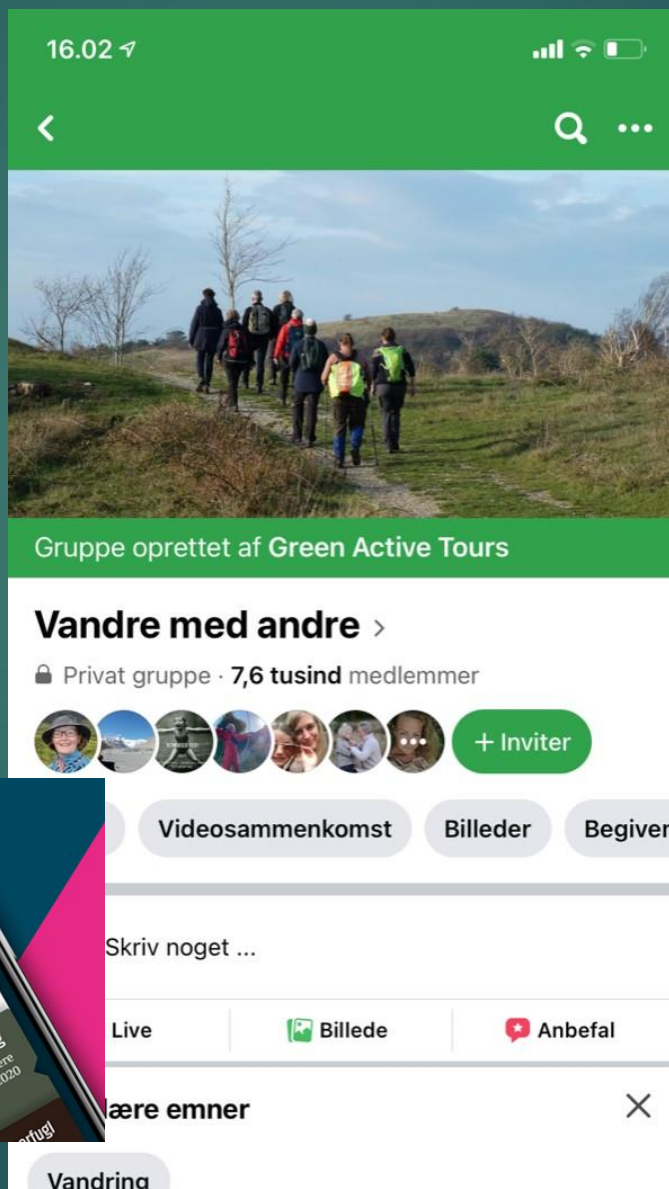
16.02

Gruppe oprettet af Green Active Tours

Vandre med andre >

Privat gruppe · 7,6 tusind medlemmer

+ Inviter

Videosammenkomst Billeder Begiver

Skriv noget ...

Live Billede Anbefal

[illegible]ære emner

Vandring

g
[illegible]re
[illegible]020
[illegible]rfugl